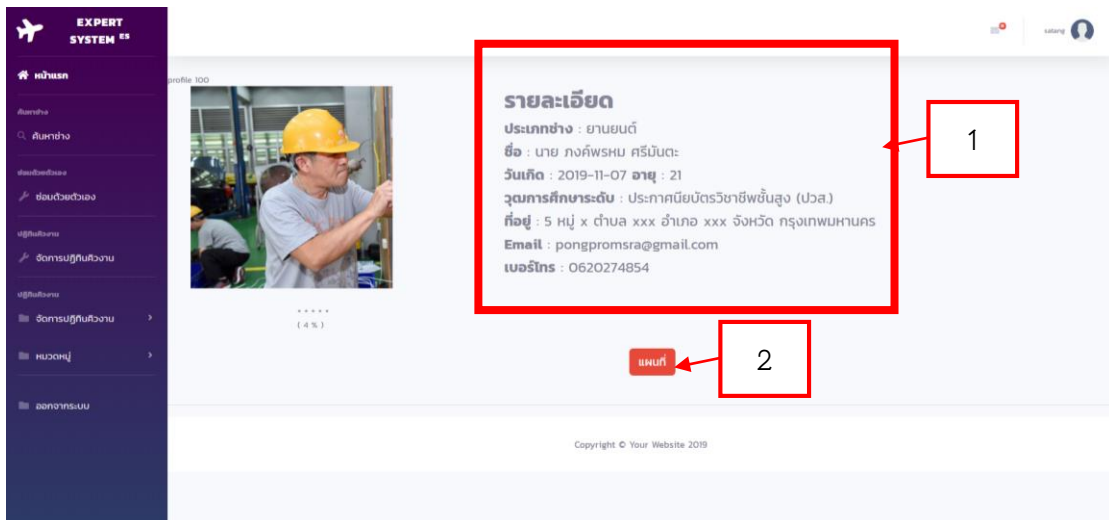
EXPERT SYSTEM ES

หน้าแรก

ค้นหาช่าง

ค้นหาช่าง

ซ่อมด้วยตัวเอง

ซ่อมด้วยตัวเอง

ปฏิทินงาน

จัดการปฏิทินงาน

ปฏิทินงาน

จัดการปฏิทินงาน

หมวดหมู่

ออกจากระบบ

satang

profile 100

รายละเอียด

ประเภทช่าง : ยานยนต์

ชื่อ : นาย ภงค์พรหม ศรีมันตะ

วันเกิด : 2019-11-07 อายุ : 21

วุฒการศึกษาระดับ : ประกาศนียบัตรวิชาชีพชั้นสูง (ปวส.)

ที่อยู่ : 5 หมู่ x ตำบล xxx อำเภอ xxx จังหวัด กรุงเทพมหานคร

Email : pongpromsra@gmail.com

เบอร์โทร : 0620274854

1

( 4 % )

แผนที่

2

Copyright © Your Website 2019